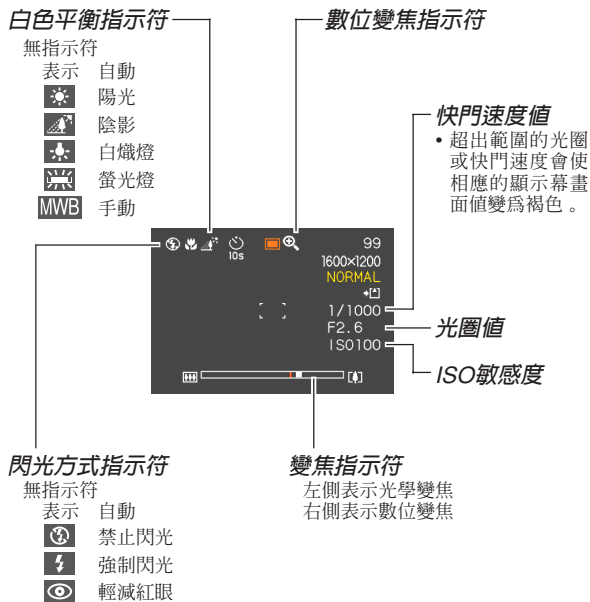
白色平衡指示符
無指示符 表示 自動
陽光
陰影
白熾燈
螢光燈
MWB 手動

數位變焦指示符

快門速度值
• 超出範圍的光圈或快門速度會使相應的顯示幕畫面值變爲褐色。

10s
99
1600×1200
NORMAL
1/1000
F2.6
ISO100

光圈值

ISO敏感度

閃光方式指示符
無指示符 表示 自動
禁止閃光
強制閃光
輕減紅眼

變焦指示符
左側表示光學變焦
右側表示數位變焦